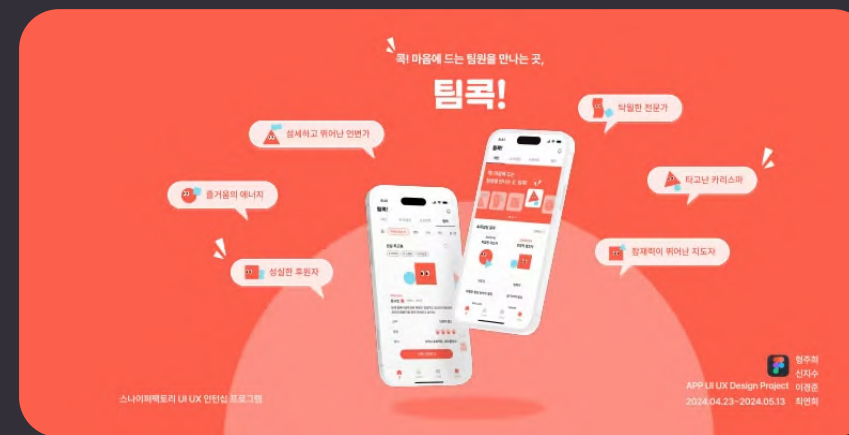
콕! 마음에 드는 팀원을 만나는 곳,

팀콕!

섬세하고 뛰어난 인썬가

탁월한 전문가

즐거움의 에너지

타고난 카리스마

성실한 후원자

창재력이 뛰어난 지도자

스나이퍼팩토리 UI UX 인턴십 프로그램

APP UI UX Design Project
2024.04.23~2024.05.13

정주희
신지수
이경준
최연희